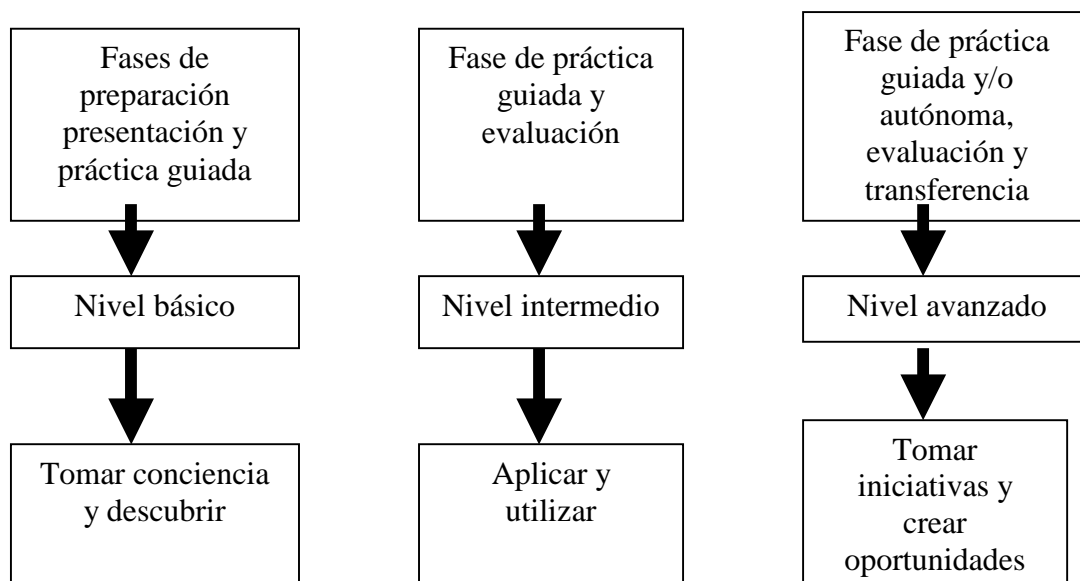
Fases de preparación presentación y práctica guiada

Nivel básico

Tomar conciencia y descubrir

Fase de práctica guiada y evaluación

Nivel intermedio

Aplicar y utilizar

Fase de práctica guiada y/o autónoma, evaluación y transferencia

Nivel avanzado

Tomar iniciativas y crear oportunidades